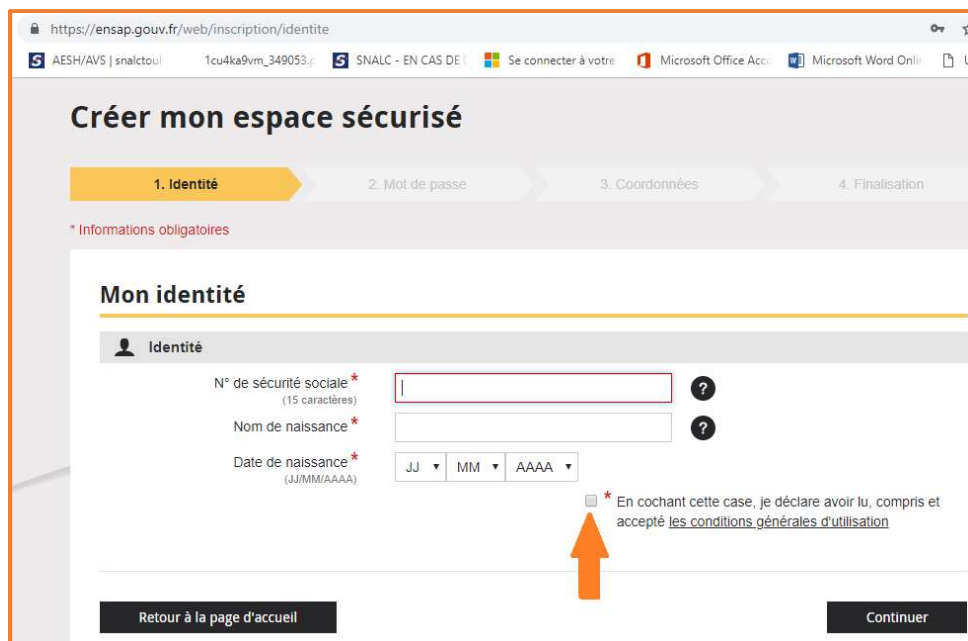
https://ensap.gouv.fr/web/inscription/identite

AESH/AVS | snalctoul 1cu4ka9vm_349053. SNALC - EN CAS DE Se connecter à votre Microsoft Office Acc Microsoft Word Onli

Créer mon espace sécurisé

1. Identité 2. Mot de passe 3. Coordonnées 4. Finalisation

* Informations obligatoires

Mon identité

Identité

N° de sécurité sociale * (15 caractères)

Nom de naissance *

Date de naissance * (JJ/MM/AAAA) JJ MM AAAA

* En cochant cette case, je déclare avoir lu, compris et accepté les conditions générales d'utilisation

Retour à la page d'accueil

Continuer